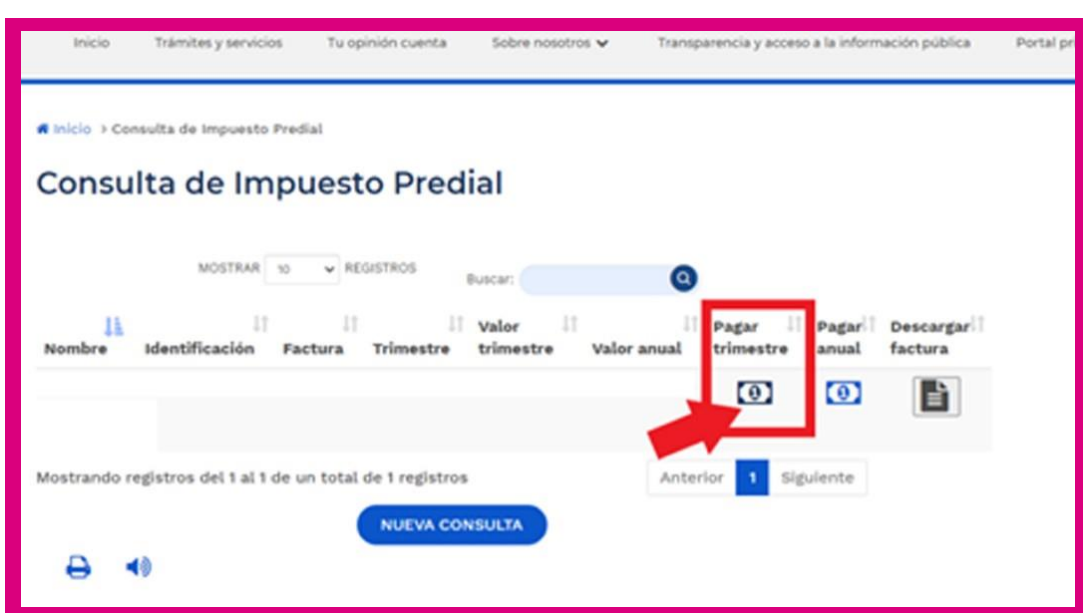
Inicio Trámites y servicios Tu opinión cuenta Sobre nosotros Transparencia y acceso a la información pública Portal pr

Inicio > Consulta de Impuesto Predial

Consulta de Impuesto Predial

MOSTRAR 10 REGISTROS

Buscar:

| Nombre | Identificación | Factura | Trimestre | Valor trimestre | Valor anual | Pagar trimestre | Pagar anual | Descargar factura |
|---|---|---|---|---|---|---|---|---|
| | | | | | | | | |

Mostrando registros del 1 al 1 de un total de 1 registros

Anterior 1 Siguiente

NUEVA CONSULTA